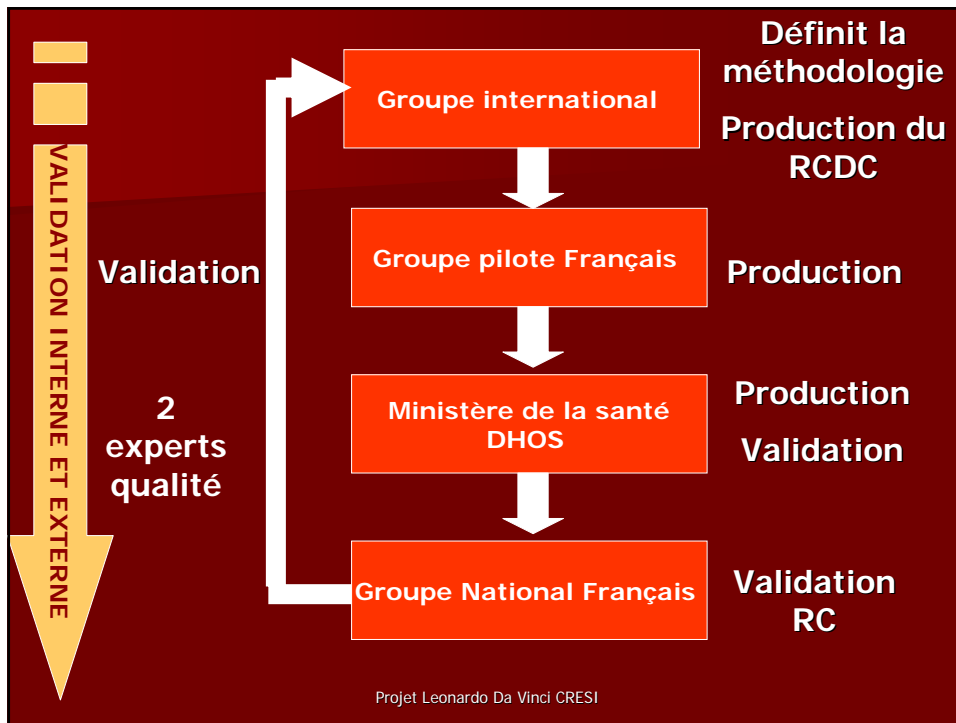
VALIDATION INTERNE ET EXTERNE

Groupe international

Définit la méthodologie

Production du RCDC

Validation

Groupe pilote Français

Production

2 experts qualité

Ministère de la santé DHOS

Production

Validation

Groupe National Français

Validation RC

Projet Leonardo Da Vinci CRESI